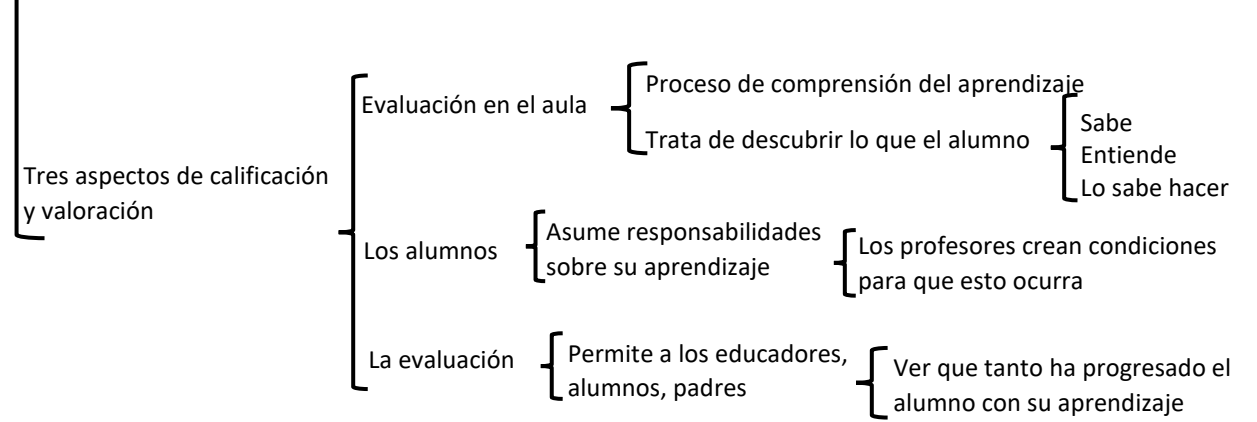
Tres aspectos de calificación y valoración

Evaluación en el aula

Proceso de comprensión del aprendizaje

Trata de descubrir lo que el alumno

Sabe
Entiende
Lo sabe hacer

Los alumnos

Asume responsabilidades sobre su aprendizaje

Los profesores crean condiciones para que esto ocurra

La evaluación

Permite a los educadores, alumnos, padres

Ver que tanto ha progresado el alumno con su aprendizaje